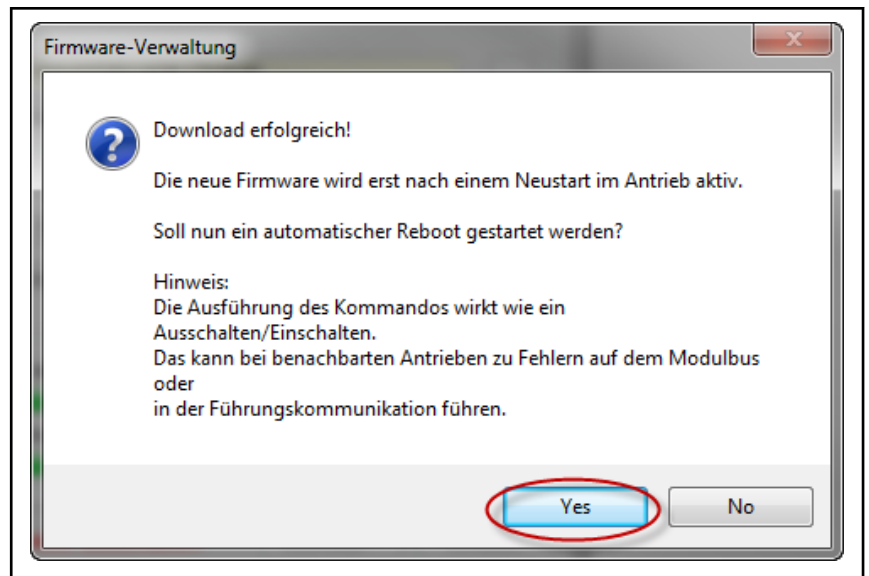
Firmware-Verwaltung

Download erfolgreich!

Die neue Firmware wird erst nach einem Neustart im Antrieb aktiv.

Soll nun ein automatischer Reboot gestartet werden?

Hinweis:
Die Ausführung des Kommandos wirkt wie ein
Ausschalten/Einschalten.
Das kann bei benachbarten Antrieben zu Fehlern auf dem Modulbus
oder
in der Führungskommunikation führen.

Yes

No